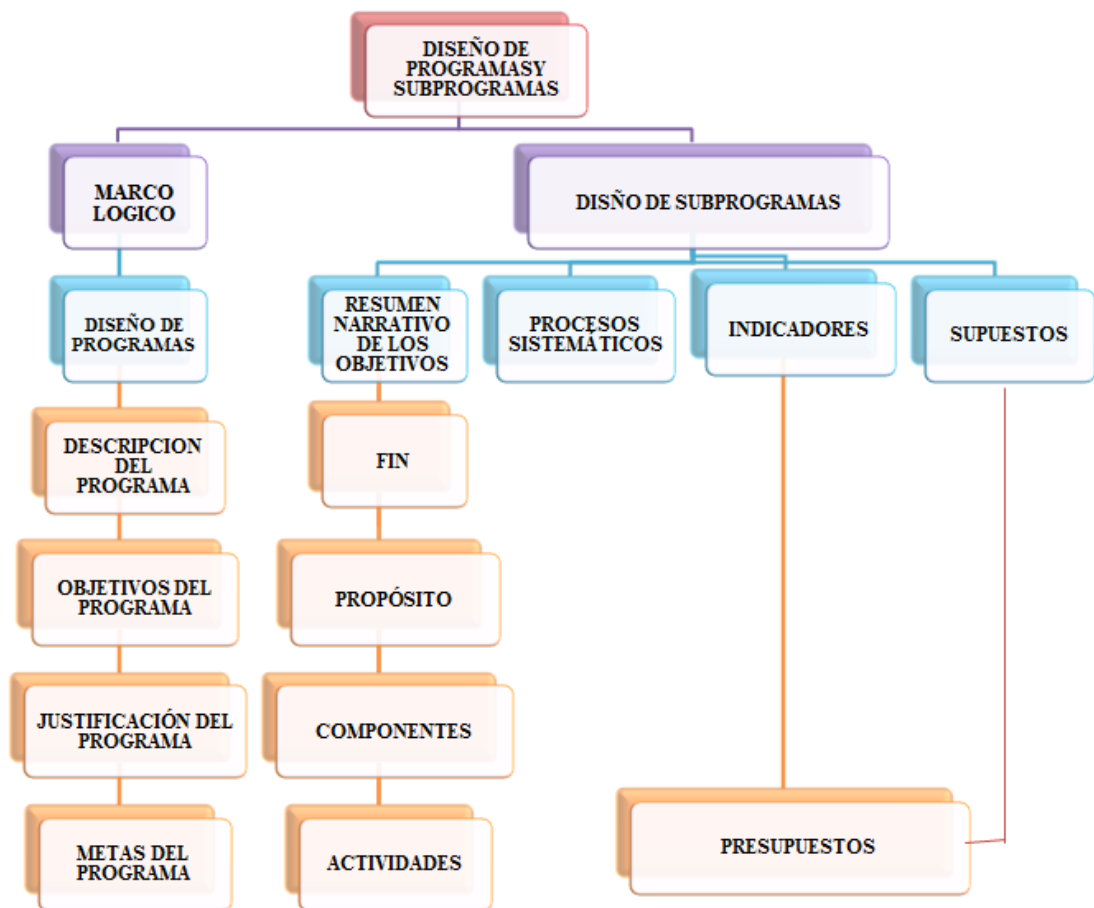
DISEÑO DE PROGRAMASY SUBPROGRAMAS

MARCO LOGICO

DISÑO DE SUBPROGRAMAS

DISEÑO DE PROGRAMAS

DESCRIPCION DEL PROGRAMA

OBJETIVOS DEL PROGRAMA

JUSTIFICACIÓN DEL PROGRAMA

METAS DEL PROGRAMA

RESUMEN NARRATIVO DE LOS OBJETIVOS

FIN

PROPÓSITO

COMPONENTES

ACTIVIDADES

PROCESOS SISTEMÁTICOS

INDICADORES

SUPUESTOS

PRESUPUESTOS